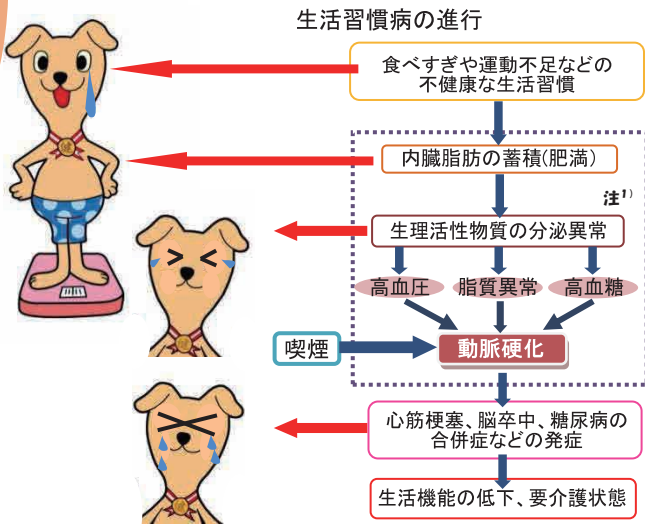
生活習慣病の進行

食べすぎや運動不足などの不健康な生活習慣

内臓脂肪の蓄積(肥満)

注$^{1)}$

生理活性物質の分泌異常

高血圧

脂質異常

高血糖

喫煙

動脈硬化

心筋梗塞、脳卒中、糖尿病の合併症などの発症

生活機能の低下、要介護状態